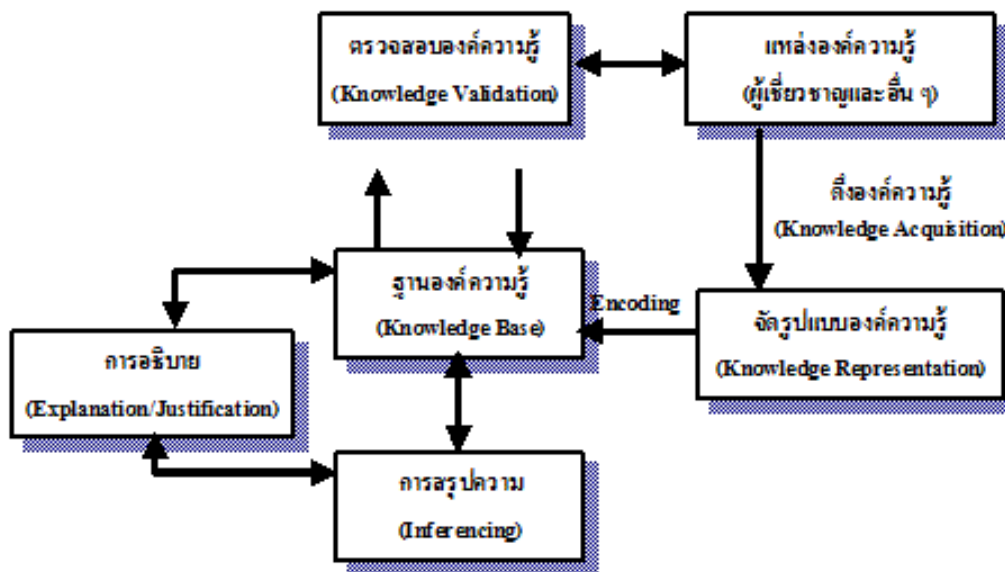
ตรวจสอบองค์ความรู้
(Knowledge Validation)

แหล่งองค์ความรู้
(ผู้เชี่ยวชาญและอื่น ๆ)

ดึงองค์ความรู้
(Knowledge Acquisition)

ฐานองค์ความรู้
(Knowledge Base)

Encoding

จัดรูปแบบองค์ความรู้
(Knowledge Representation)

การอธิบาย
(Explanation/Justification)

การสรุปความ
(Inferencing)